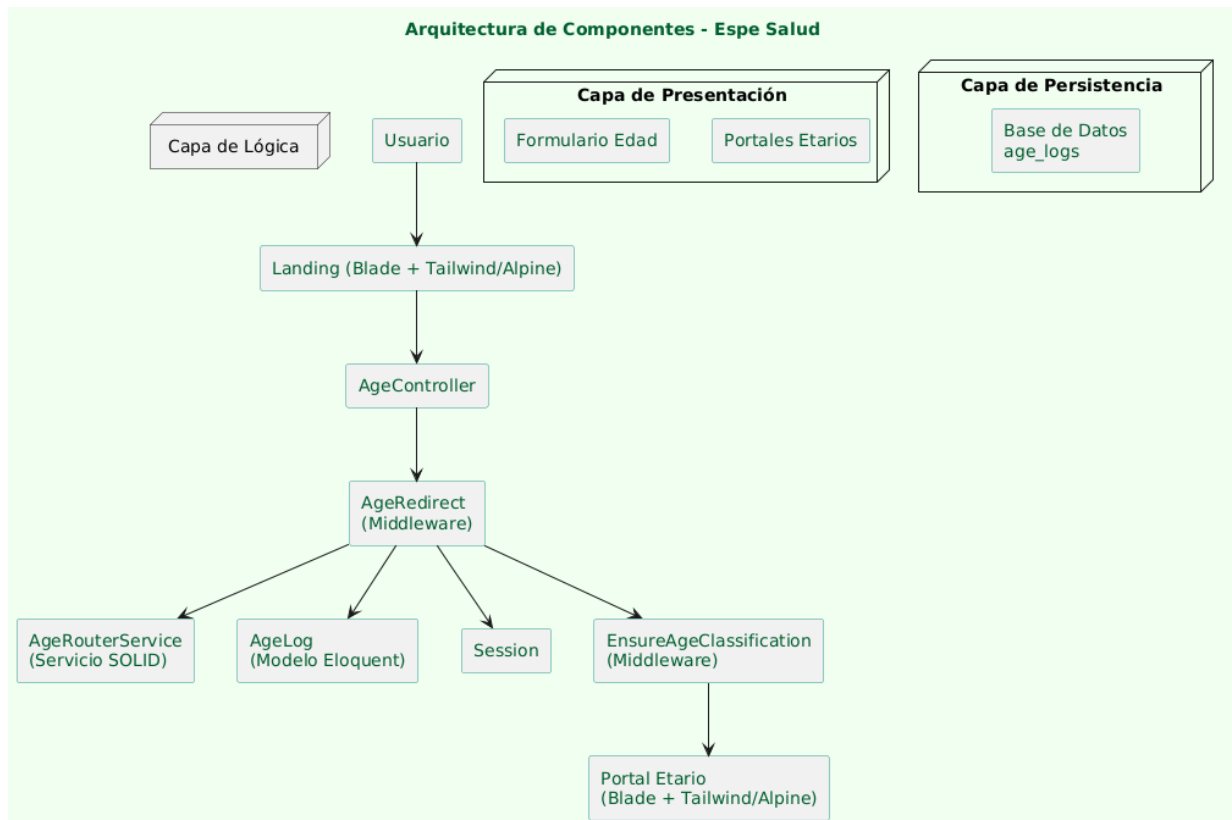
Arquitectura de Componentes - Espe Salud

Capa de Lógica

Usuario

Capa de Presentación

Formulario Edad

Portales Etarios

Capa de Persistencia

Base de Datos
age_logs

Landing (Blade + Tailwind/Alpine)

AgeController

AgeRedirect
(Middleware)

AgeRouterService
(Servicio SOLID)

AgeLog
(Modelo Eloquent)

Session

EnsureAgeClassification
(Middleware)

Portal Etario
(Blade + Tailwind/Alpine)